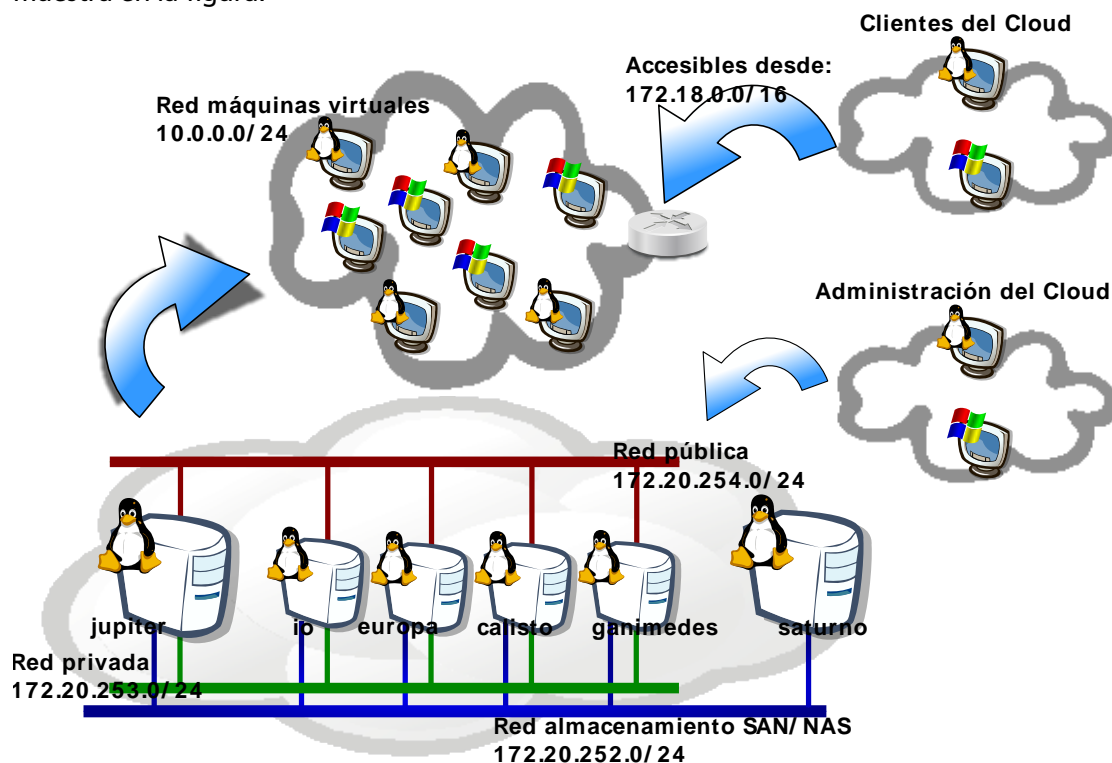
muestra en la figura.

Clientes del Cloud

Accesibles desde:
172.18.0.0/16

Red máquinas virtuales
10.0.0.0/24

Administración del Cloud

Red pública
172.20.254.0/24

jupiter io europa calisto ganimedes saturno

Red privada
172.20.253.0/24

Red almacenamiento SAN/NAS
172.20.252.0/24